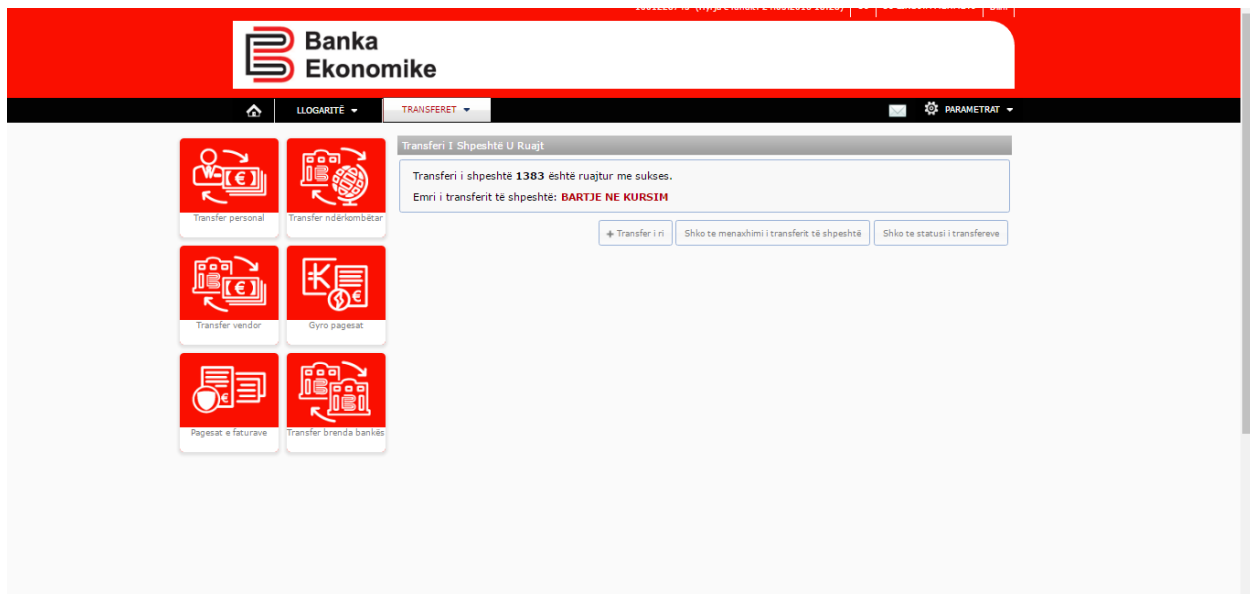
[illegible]

Banka Ekonomike

LLOGARITË ▾ TRANSFERET ▾ PARAMETRAT ▾

Transfer personal

Transfer ndërkombëtar

Transfer vendor

Gyro pagesat

Pagesat e faturave

Transfer brenda bankës

Transferi I Shpeshtë U Ruajt

Transferi i shpeshtë **1383** është ruajtur me sukses.

Emri i transferit të shpeshtë: **BARTJE NE KURSIM**

+ Transfer i ri | Shko te menaxhimi i transferit të shpeshtë | Shko te statusi i transfereve